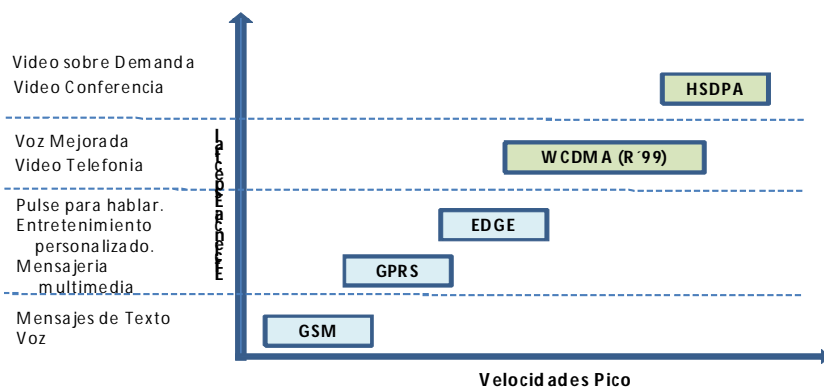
Video sobre Demanda
Video Conferencia

Voz Mejorada
Video Telefonia

Pulse para hablar.
Entretenimiento personalizado.
Mensajeria multimedia

Mensajes de Texto
Voz

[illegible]

HSDPA

WCDMA (R´99)

EDGE

GPRS

GSM

Velocidades Pico